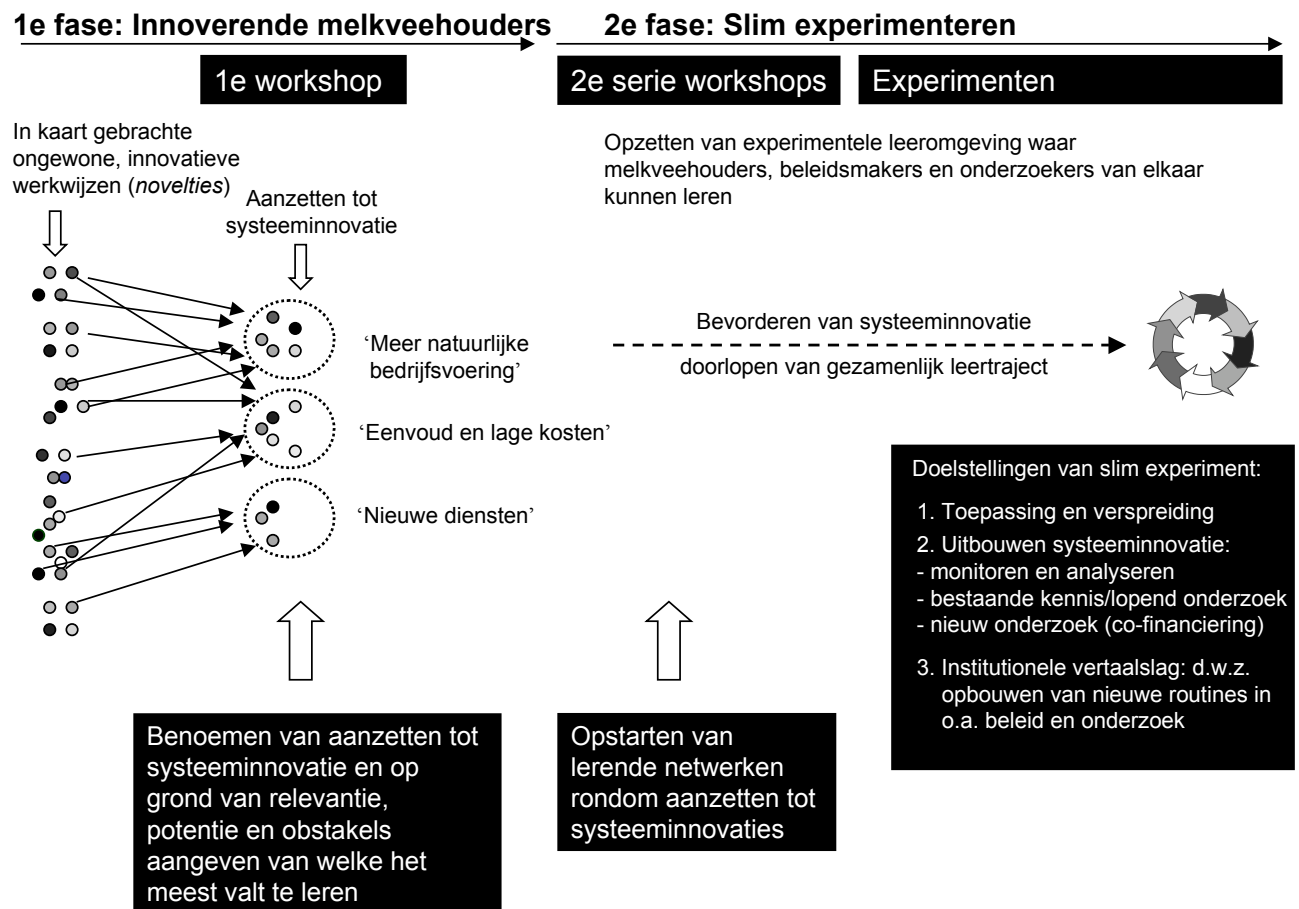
1e fase: Innoverende melkveehouders

2e fase: Slim experimenteren

1e workshop

2e serie workshops

Experimenten

In kaart gebrachte ongewone, innovatieve werkwijzen (*novelties*)

Aanzetten tot systeeminnovatie

Opzetten van experimentele leeromgeving waar melkveehouders, beleidsmakers en onderzoekers van elkaar kunnen leren

'Meer natuurlijke bedrijfsvoering'

Bevorderen van systeeminnovatie

doorlopen van gezamenlijk leertraject

'Eenvoud en lage kosten'

'Nieuwe diensten'

Doelstellingen van slim experiment:

1. Toepassing en verspreiding
2. Uitbouwen systeeminnovatie:
- monitoren en analyseren
- bestaande kennis/lopend onderzoek
- nieuw onderzoek (co-financiering)

3. Institutionele vertaalslag: d.w.z. opbouwen van nieuwe routines in o.a. beleid en onderzoek

Benoemen van aanzetten tot systeeminnovatie en op grond van relevantie, potentie en obstakels aangeven van welke het meest valt te leren

Opstarten van lerende netwerken rondom aanzetten tot systeeminnovaties